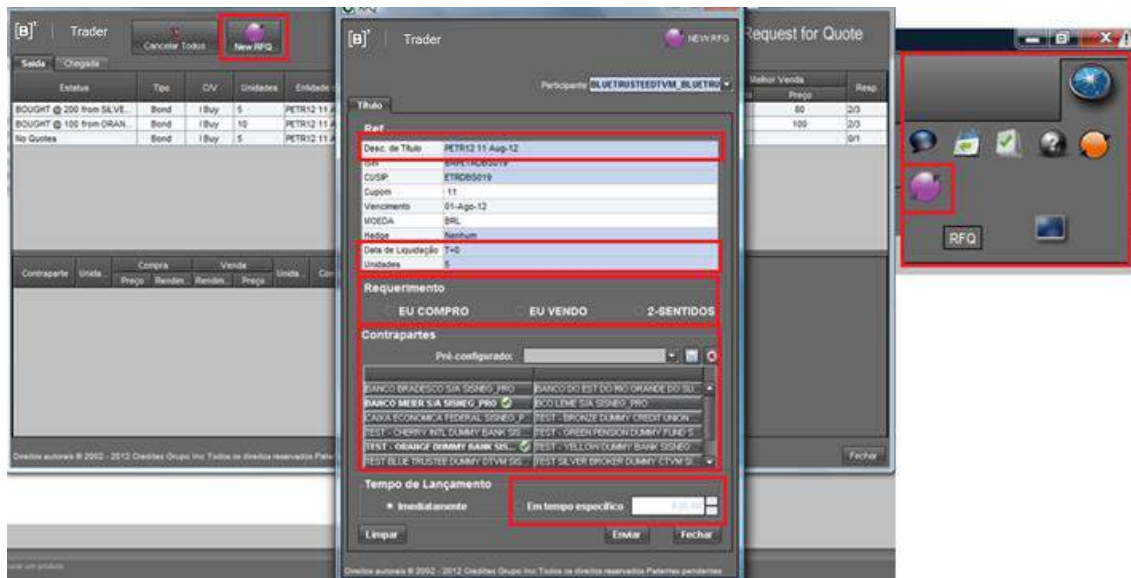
[B]³ Trader

Cancelar Todos

New RFQ

Saída Chegada

| Estatus | Tipo | C/V | Unidades | Entidade |
|---|---|---|---|---|
| BOUGHT @ 200 from SILVE... | Bond | I Buy | 5 | PETR12 11 A |
| BOUGHT @ 100 from ORAN... | Bond | I Buy | 10 | PETR12 11 A |
| No Quotes | Bond | I Buy | 5 | PETR12 11 A |

Request for Quote

| Melhor Venda Preço | Resp. |
|---|---|
| 80 | 2/3 |
| 100 | 2/3 |
|  | 0/1 |

Contraparte Unida... Compra Preço Rendim... Venda Rendim... Preço Unida... Co

Direitos autorais © 2002 - 2012 Creditex Grupo Inc Todos os direitos reservados Patentes

Fechar

[B]³ Trader

NEW RFQ

Participante BLUETRUSTEEDTVM_BLUETRU

Título

Ref

| Desc. de Título | PETR12 11 Aug-12 |
|---|---|
| ISIN | BRPETRDBS019 |
| CUSIP | ETRDBS019 |
| Cupom | 11 |
| Vencimento | 01-Ago-12 |
| MOEDA | BRL |
| Hedge | Nenhum |
| Data de Liquidação | T+0 |
| Unidades | 5 |

Requerimento

EU COMPRO EU VENDO 2-SENTIDOS

Contrapartes

Pré-configurado:

| | |
|---|---|
| BANCO BRADESCO S/A SISNEG_PRO | BANCO DO EST DO RIO GRANDE DO SU... |
| BANCO MEIER S/A SISNEG_PRO | BCO LEME S/A SISNEG_PRO |
| CAIXA ECONOMICA FEDERAL SISNEG_P... | TEST - BRONZE DUMMY CREDIT UNION ... |
| TEST - CHERRY INTL DUMMY BANK SIS... | TEST - GREEN PENSION DUMMY FUND S... |
| TEST - ORANGE DUMMY BANK SIS... | TEST - YELLOW DUMMY BANK SISNEG |
| TEST BLUE TRUSTEE DUMMY DTVM SIS... | TEST SILVER BROKER DUMMY CTVM SI... |

Tempo de Lançamento

Imediatamente Em tempo específico

Limpar Enviar Fechar

Direitos autorais © 2002 - 2012 Creditex Grupo Inc Todos os direitos reservados Patentes pendentes

RFQ